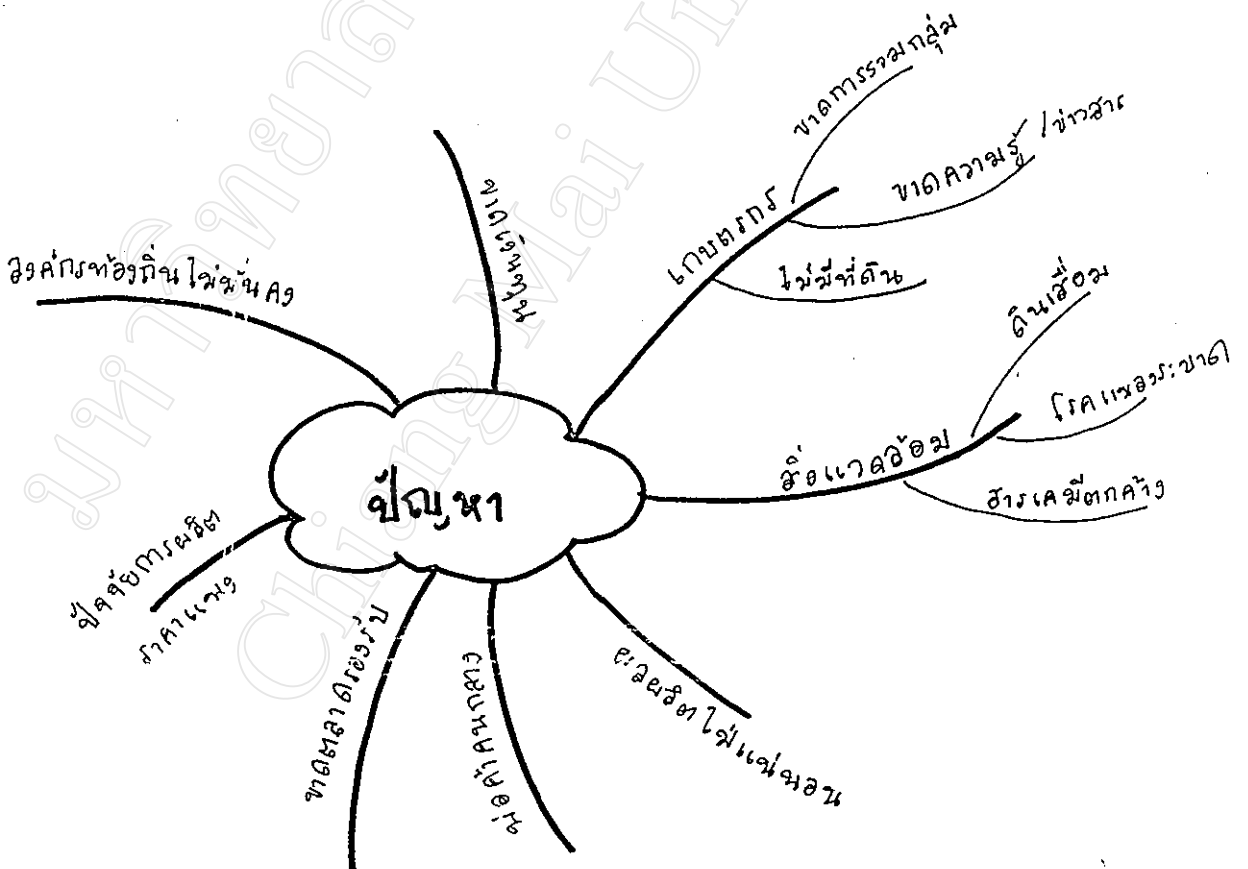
ปัญหา

เกษตรกร
ขาดการรวมกลุ่ม
ขาดความรู้ / ข่าวสาร
ไม่มีที่ดิน

สิ่งแวดล้อม
ดินเสื่อม
โรคแมลงระบาด
สารเคมีตกค้าง

ผลผลิตไม่แน่นอน

พ่อค้าคนกลาง

ขาดตลาดรองรับ

ปัจจัยการผลิต
ราคาแพง

องค์กรท้องถิ่นไม่มั่นคง

หน่วยงานรัฐ